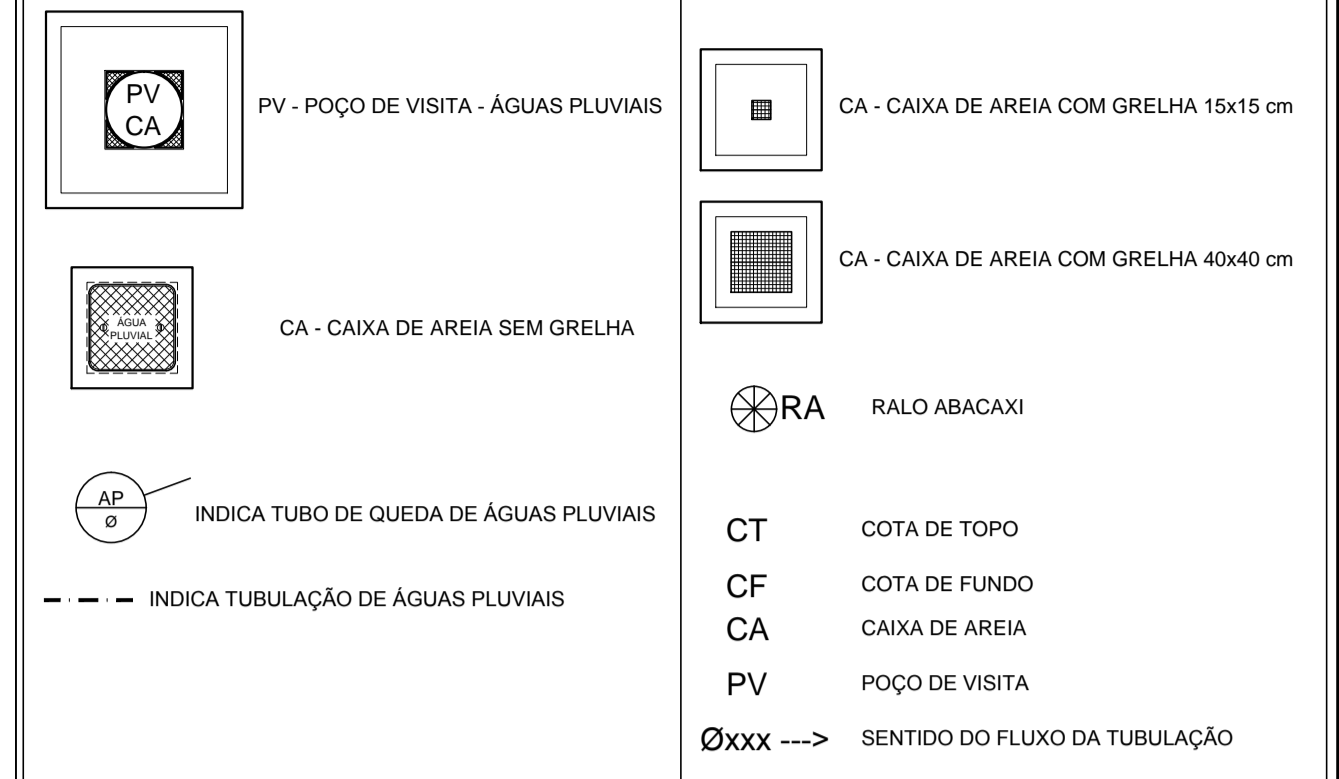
PV
CA

PV - POÇO DE VISITA - ÁGUAS PLUVIAIS

ÁGUA
PLUVIAL

CA - CAIXA DE AREIA SEM GRELHA

AP
Ø

INDICA TUBO DE QUEDA DE ÁGUAS PLUVIAIS

INDICA TUBULAÇÃO DE ÁGUAS PLUVIAIS

CA - CAIXA DE AREIA COM GRELHA 15x15 cm

CA - CAIXA DE AREIA COM GRELHA 40x40 cm

RA RALO ABACAXI

CT COTA DE TOPO

CF COTA DE FUNDO

CA CAIXA DE AREIA

PV POÇO DE VISITA

Øxxx ---> SENTIDO DO FLUXO DA TUBULAÇÃO